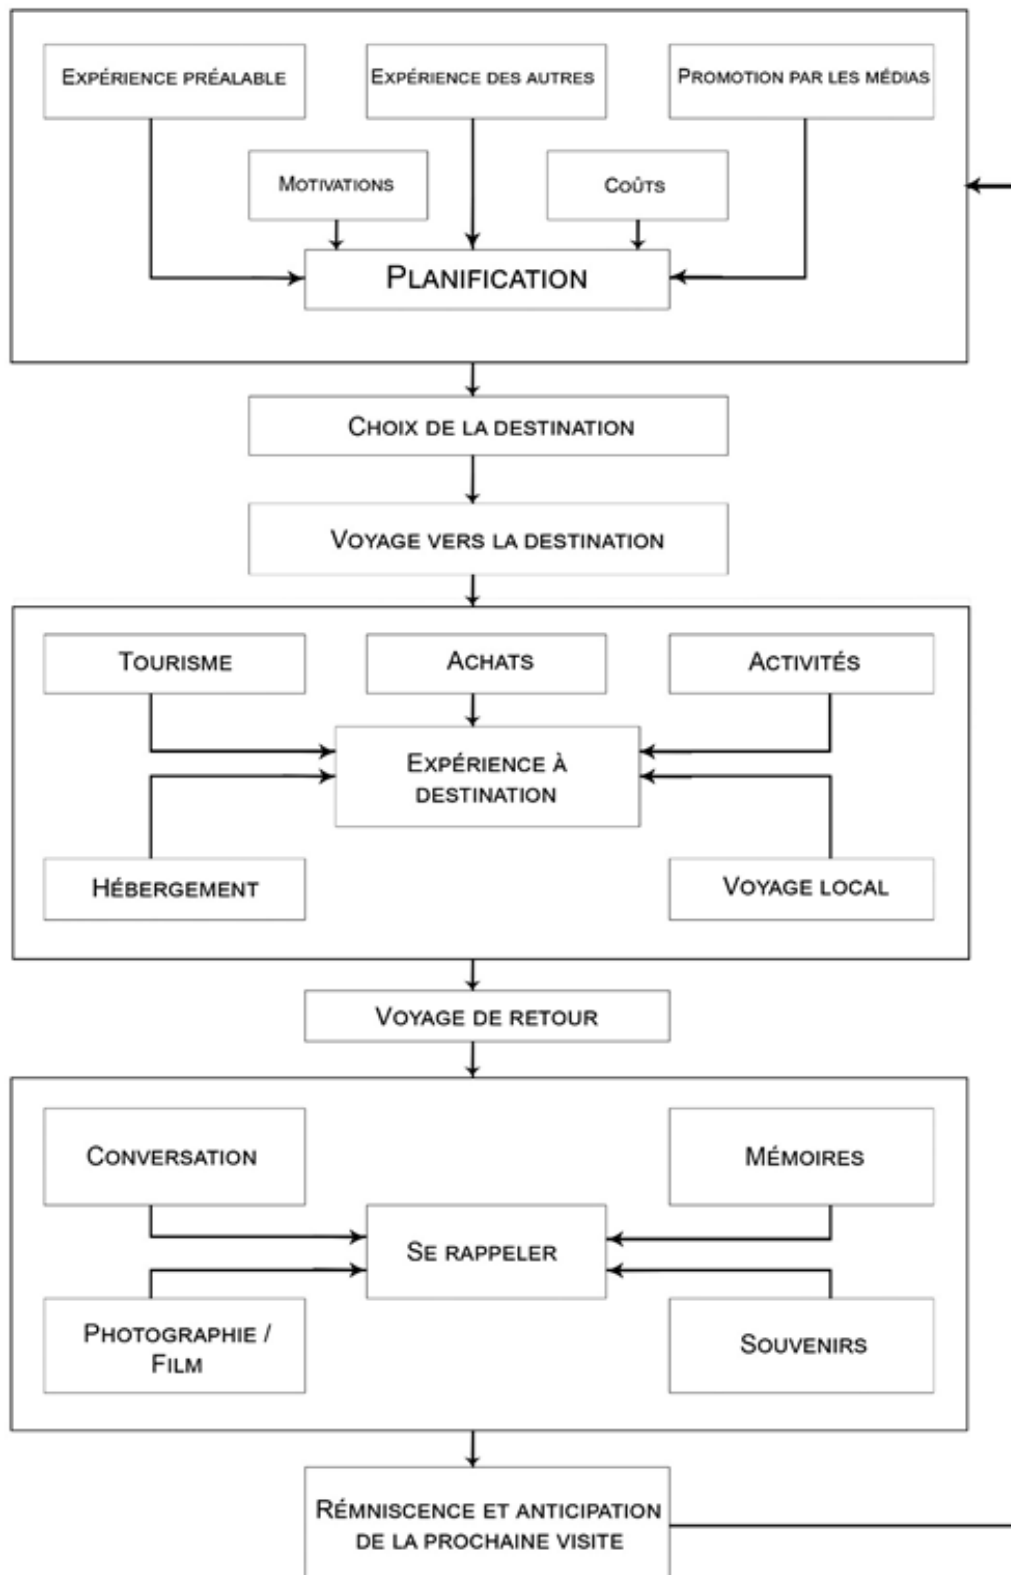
Expérience préalable

Expérience des autres

Promotion par les médias

Motivations

Coûts

Planification

Choix de la destination

Voyage vers la destination

Tourisme

Achats

Activités

Expérience à destination

Hébergement

Voyage local

Voyage de retour

Conversation

Mémoires

Se rappeler

Photographie / Film

Souvenirs

Réminiscence et anticipation de la prochaine visite